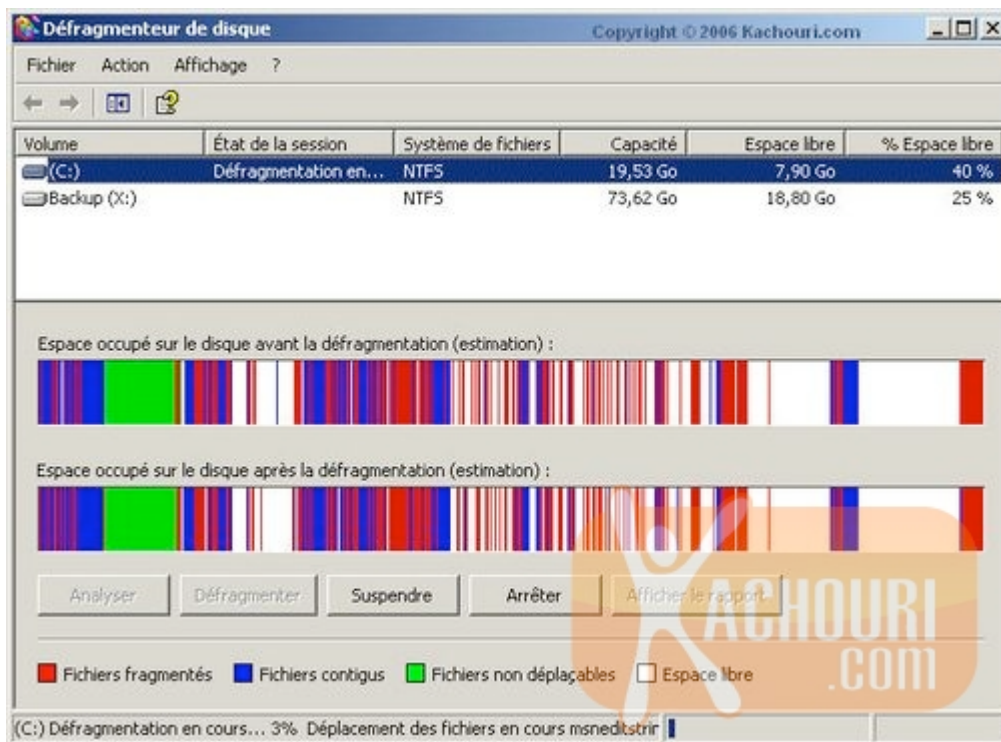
Défragmenteur de disque Copyright © 2006 Kachouri.com

Fichier Action Affichage ?

| Volume | État de la session | Système de fichiers | Capacité | Espace libre | % Espace libre |
|---|---|---|---|---|---|
| (C:) | Défragmentation en... | NTFS | 19,53 Go | 7,90 Go | 40 % |
| Backup (X:) | | NTFS | 73,62 Go | 18,80 Go | 25 % |

Espace occupé sur le disque avant la défragmentation (estimation) :

Espace occupé sur le disque après la défragmentation (estimation) :

Analyser Défragmenter Suspendre Arrêter Afficher le rapport

Fichiers fragmentés Fichiers contigus Fichiers non déplaçables Espace libre

KACHOURI .COM

(C:) Défragmentation en cours... 3% Déplacement des fichiers en cours msneditstrir